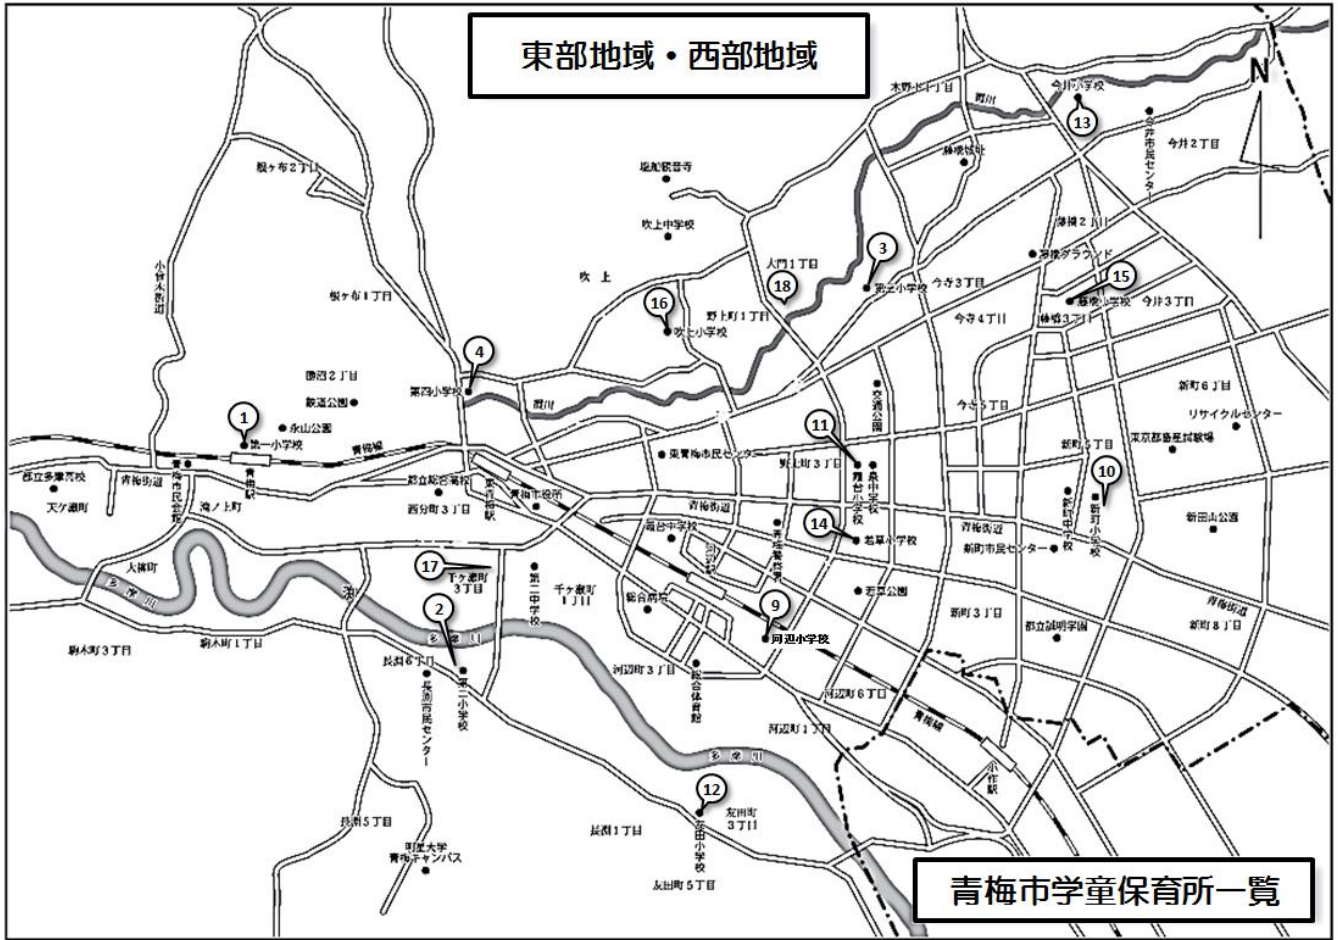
東部地域・西部地域

N

木野下1丁目
霞川
今井小学校
13
今井市民センター
今井2丁目
藤橋城址
塩船観音寺
吹上中学校
藤橋2丁目
3
藤橋グラウンド
大門1丁目
15
吹上
18
霞之小学校
今寺3丁目
藤橋小学校
今井3丁目
16
野上町1丁目
今寺4丁目
藤橋3丁目
吹上小学校
根ヶ布2丁目
根ヶ布1丁目
小曾木街道
4
勝沼2丁目
第四小学校
交通公園
鉄道公園
永山公園
今寺5丁目
新町6丁目
1
霞川
リサイクルセンター
第一小学校
青梅線
11
東青梅市民センター
新町5丁目
東京都畜産試験場
野上町3丁目
10
青梅駅
都立総合高校
泉中学校
都立多摩高校
青梅街道
青梅市民会館
東青梅駅
青梅市役所
霞台小学校
新町小学校
天ヶ瀬町
滝ノ上町
西分町3丁目
青梅街道
新町中学校
新田山公園
霞台中学校
14
若草小学校
青梅街道
新町市民センター
大柳町
17
青梅警察署
下ヶ瀬町3丁目
第二中学校
千ヶ瀬町1丁目
若草公園
多摩川
9
2
総合病院
新町3丁目
青梅街道
駒木町3丁目
駒木町1丁目
多摩川
河辺小学校
都立誠明学園
新町8丁目
長淵6丁目
第二小学校
河辺町3丁目
長淵市民センター
総合体育館
河辺町6丁目
青梅線
河辺町1丁目
多摩川
小作駅
12
長淵5丁目
友田町3丁目
長淵1丁目
友田小学校
明星大学青梅キャンパス
友田町5丁目

青梅市学童保育所一覧